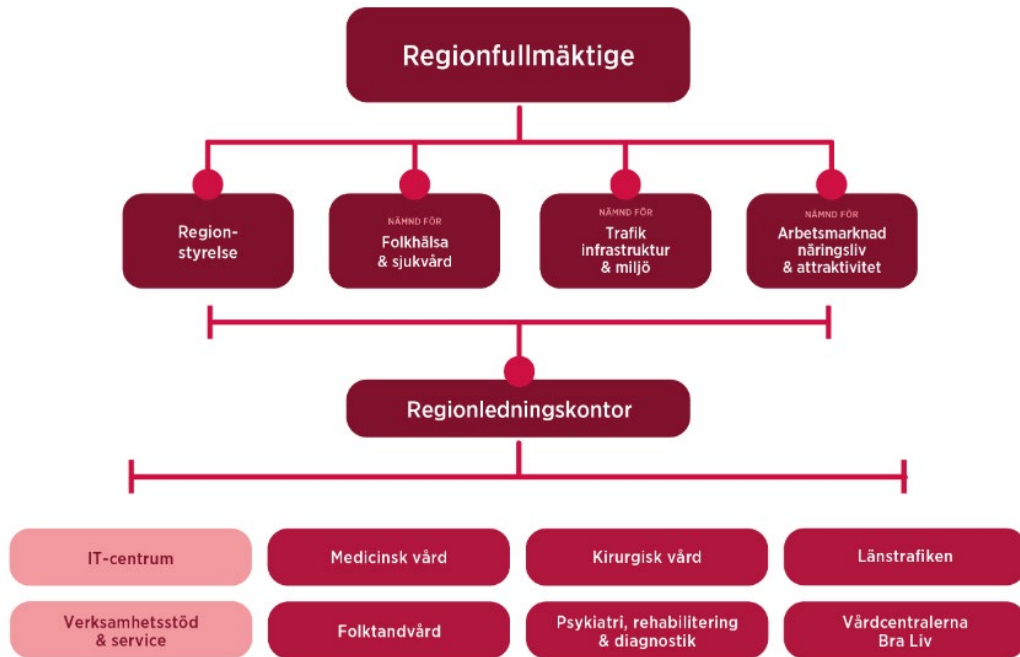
Regionfullmäktige

Regionstyrelse

NÄMND FÖR
Folkhälsa & sjukvård

NÄMND FÖR
Trafik infrastruktur & miljö

NÄMND FÖR
Arbetsmarknad näringsliv & attraktivitet

Regionledningskontor

IT-centrum

Medicinsk vård

Kirurgisk vård

Länstrafiken

Verksamhetsstöd & service

Folktandvård

Psykiatri, rehabilitering & diagnostik

Vårdcentralerna Bra Liv